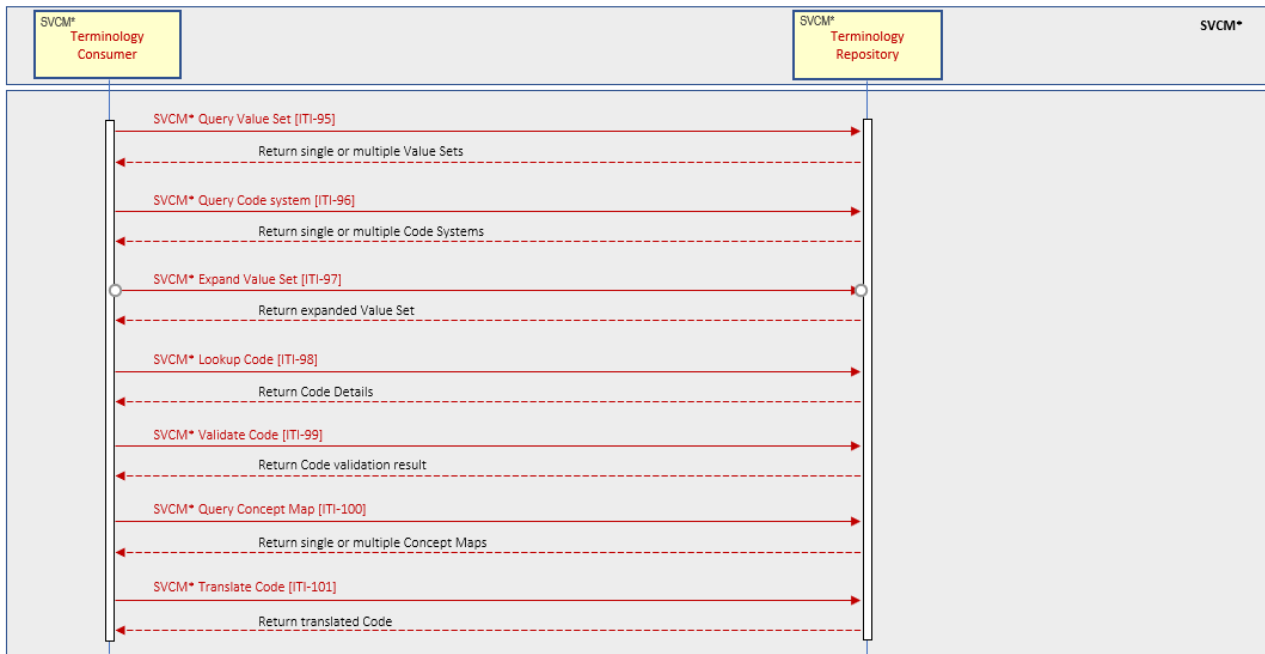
SVCM*
Terminology Consumer

SVCM*
Terminology Repository

SVCM*

SVCM* Query Value Set [ITI-95]

Return single or multiple Value Sets

SVCM* Query Code system [ITI-96]

Return single or multiple Code Systems

SVCM* Expand Value Set [ITI-97]

Return expanded Value Set

SVCM* Lookup Code [ITI-98]

Return Code Details

SVCM* Validate Code [ITI-99]

Return Code validation result

SVCM* Query Concept Map [ITI-100]

Return single or multiple Concept Maps

SVCM* Translate Code [ITI-101]

Return translated Code